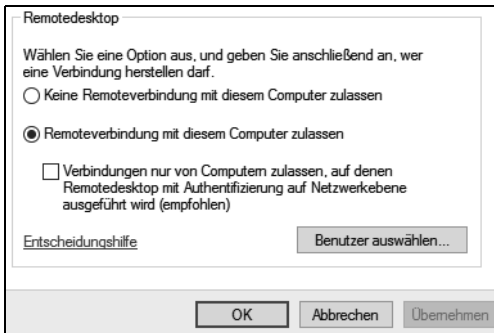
Remotedesktop

Wählen Sie eine Option aus, und geben Sie anschließend an, wer eine Verbindung herstellen darf.

Keine Remoteverbindung mit diesem Computer zulassen

Remoteverbindung mit diesem Computer zulassen

Verbindungen nur von Computern zulassen, auf denen Remotedesktop mit Authentifizierung auf Netzwerkebene ausgeführt wird (empfohlen)

Entscheidungshilfe

Benutzer auswählen...

OK

Abbrechen

Übernehmen